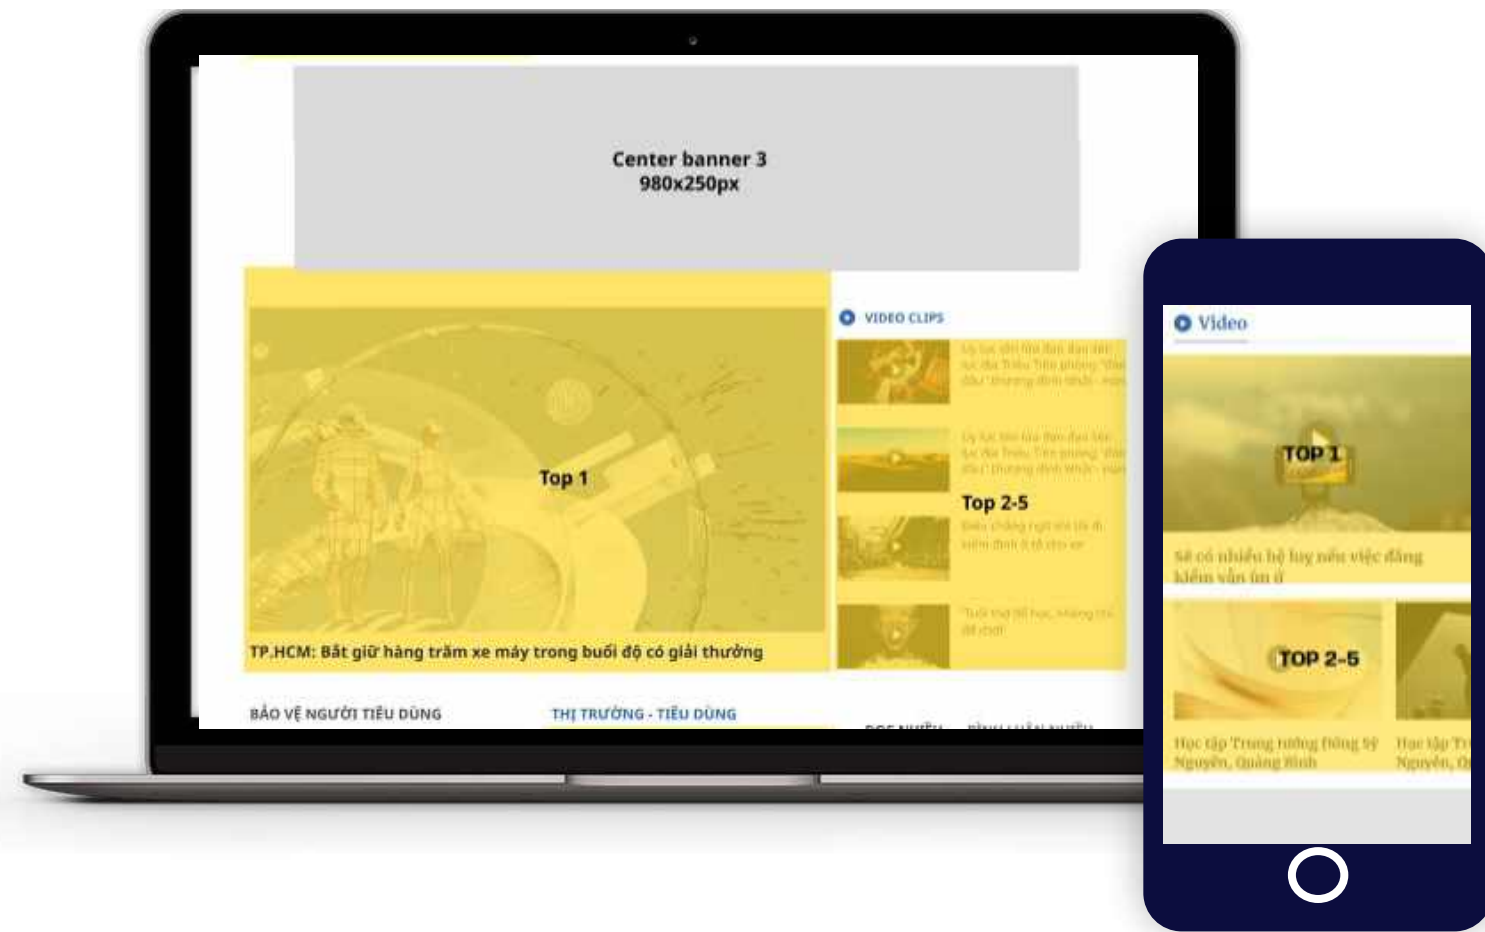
Center banner 3
980x250px

VIDEO CLIPS

Top 1

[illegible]

Top 2-5

TP.HCM: Bắt giữ hàng trăm xe máy trong buổi độ có giải thưởng

BẢO VỆ NGƯỜI TIÊU DÙNG

THỊ TRƯỜNG - TIÊU DÙNG

Video

TOP 1

Sẽ có nhiều hệ lụy nếu việc đăng kiểm vẫn ùn ứ

TOP 2-5

Học tập Trung tướng Đồng Sỹ Nguyên, Quảng Bình

Học tập Tr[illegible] Nguyên, Q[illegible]